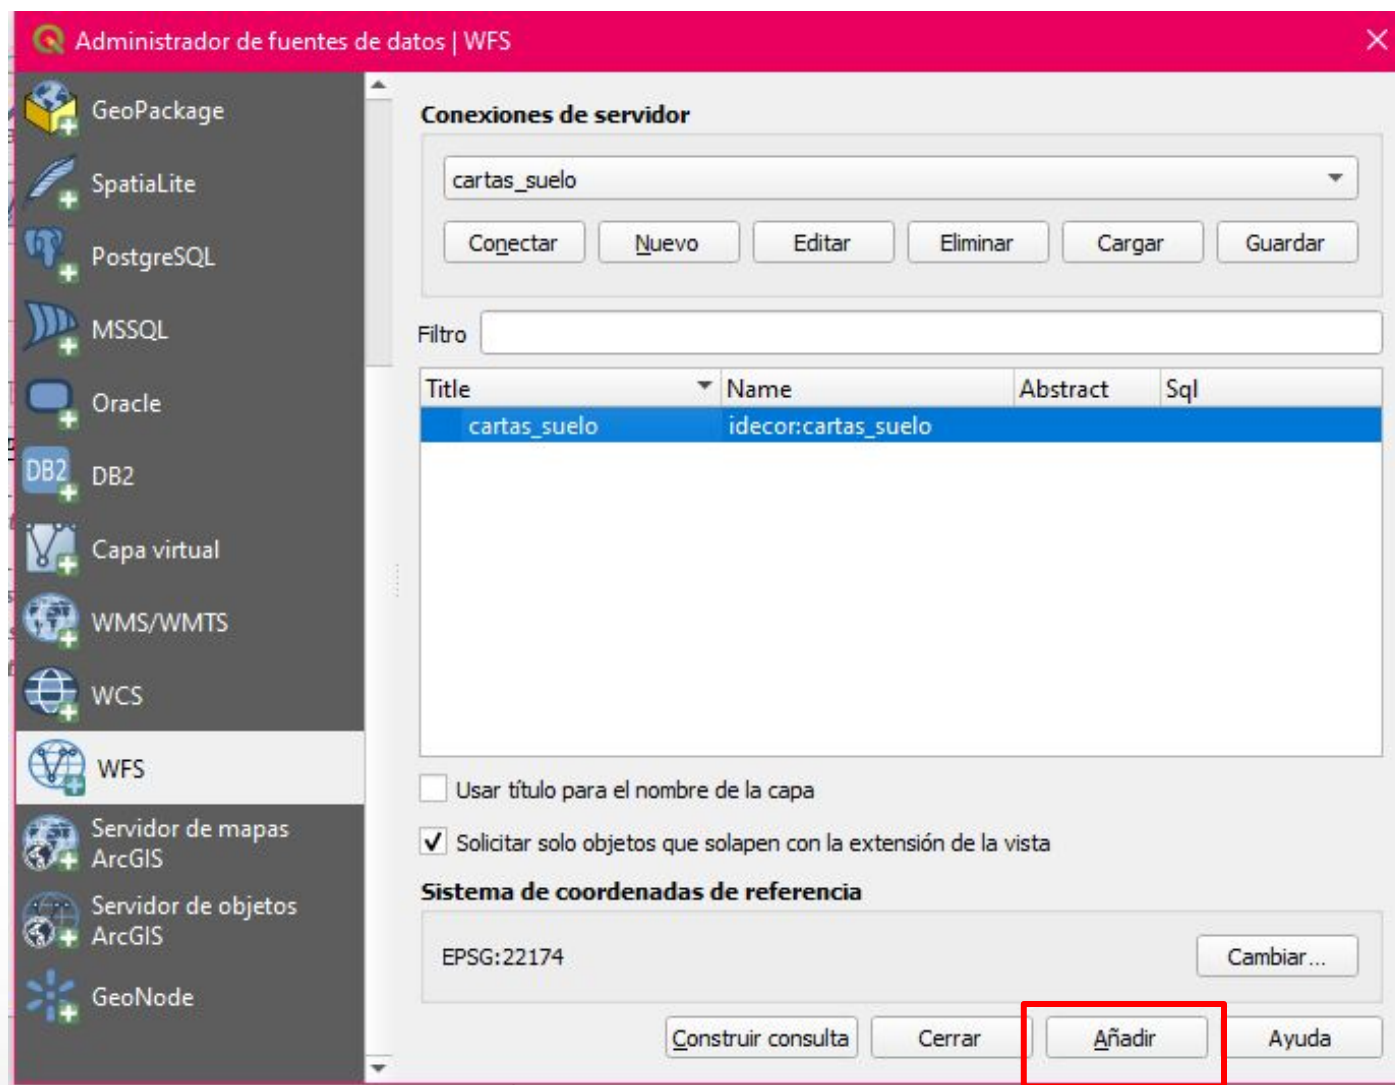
Administrador de fuentes de datos | WFS

GeoPackage
SpatiaLite
PostgreSQL
MSSQL
Oracle
DB2 DB2
Capa virtual
WMS/WMTS
WCS
WFS
Servidor de mapas ArcGIS
Servidor de objetos ArcGIS
GeoNode

Conexiones de servidor

cartas_suelo

Conectar Nuevo Editar Eliminar Cargar Guardar

Filtro

| Title | Name | Abstract | Sql |
|---|---|---|---|
| cartas_suelo | idecor:cartas_suelo | | |

Usar título para el nombre de la capa

✓ Solicitar solo objetos que solapen con la extensión de la vista

Sistema de coordenadas de referencia

EPSG:22174

Cambiar...

Construir consulta Cerrar Añadir Ayuda